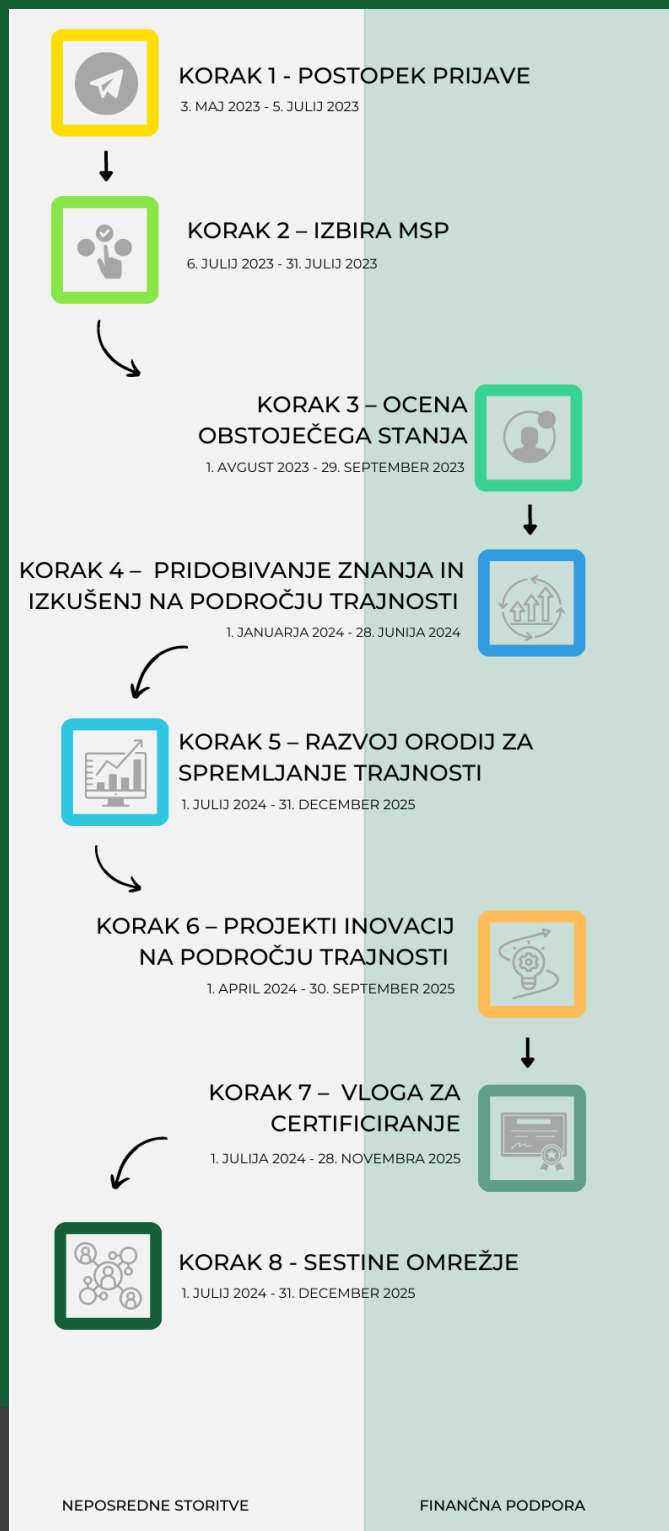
KORAK 1 - POSTOPEK PRIJAVE
3. MAJ 2023 - 5. JULIJ 2023

KORAK 2 – IZBIRA MSP
6. JULIJ 2023 - 31. JULIJ 2023

KORAK 3 – OCENA OBSTOJEČEGA STANJA
1. AVGUST 2023 - 29. SEPTEMBER 2023

KORAK 4 – PRIDOBIVANJE ZNANJA IN IZKUŠENJ NA PODROČJU TRAJNOSTI
1. JANUARJA 2024 - 28. JUNIJA 2024

KORAK 5 – RAZVOJ ORODIJ ZA SPREMLJANJE TRAJNOSTI
1. JULIJ 2024 - 31. DECEMBER 2025

KORAK 6 – PROJEKTI INOVACIJ NA PODROČJU TRAJNOSTI
1. APRIL 2024 - 30. SEPTEMBER 2025

KORAK 7 – VLOGA ZA CERTIFICIRANJE
1. JULIJA 2024 - 28. NOVEMBRA 2025

KORAK 8 - SESTINE OMREŽJE
1. JULIJ 2024 - 31. DECEMBER 2025

NEPOSREDNE STORITVE

FINANČNA PODPORA